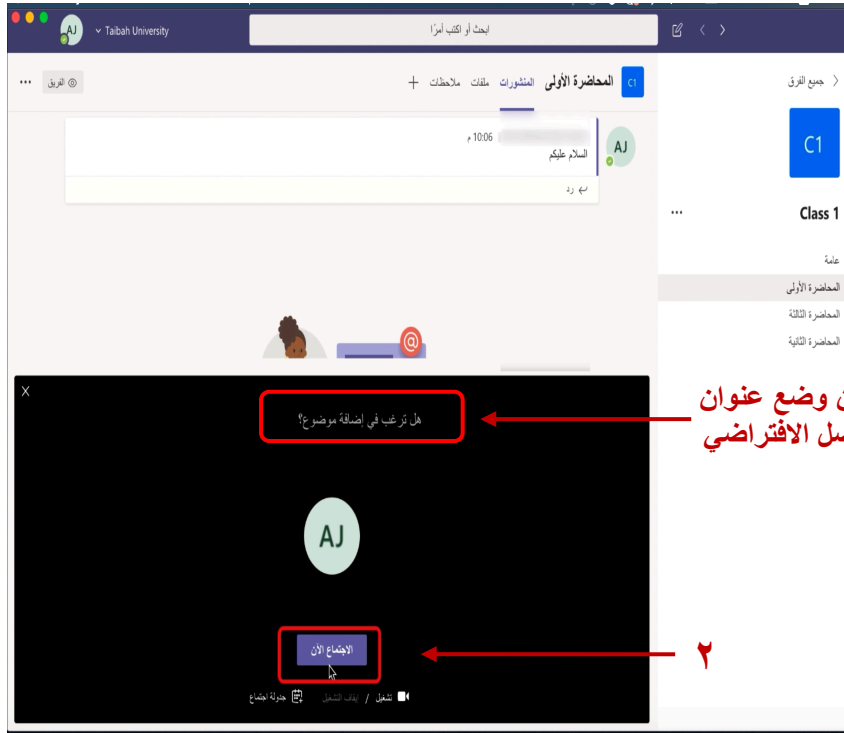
AJ Taibah University

ابحث أو اكتب أمرًا

الفريق ...

المحاضرة الأولى المنشورات ملفات ملاحظات +

C1

جميع الفرق

C1

Class 1 ...

عامة

المحاضرة الأولى

المحاضرة الثالثة

المحاضرة الثانية

AJ

10:06 م

السلام عليكم

رد

X

هل ترغب في إضافة موضوع؟

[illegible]ن وضع عنوان

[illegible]سل الافتراضي

AJ

الاجتماع الآن

٢

تشغيل / إيقاف التشغيل

جدولة اجتماع